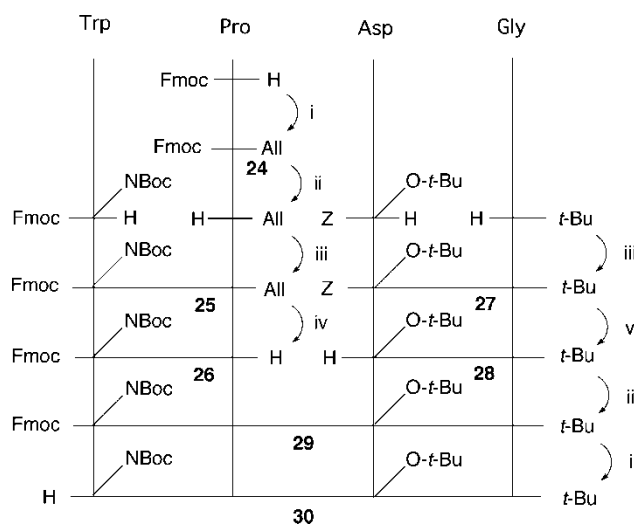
Trp Pro Asp Gly

Fmoc — H
i
Fmoc — All
24
ii
NBoc
Fmoc — H H — All
O-$t$-Bu
Z — H H — $t$-Bu
iii
NBoc
Fmoc — All
O-$t$-Bu
Z — $t$-Bu
iii
25
iv
27
NBoc
Fmoc — H
O-$t$-Bu
H — $t$-Bu
v
26
28
NBoc
Fmoc
O-$t$-Bu
$t$-Bu
ii
29
NBoc
H
O-$t$-Bu
$t$-Bu
i
30